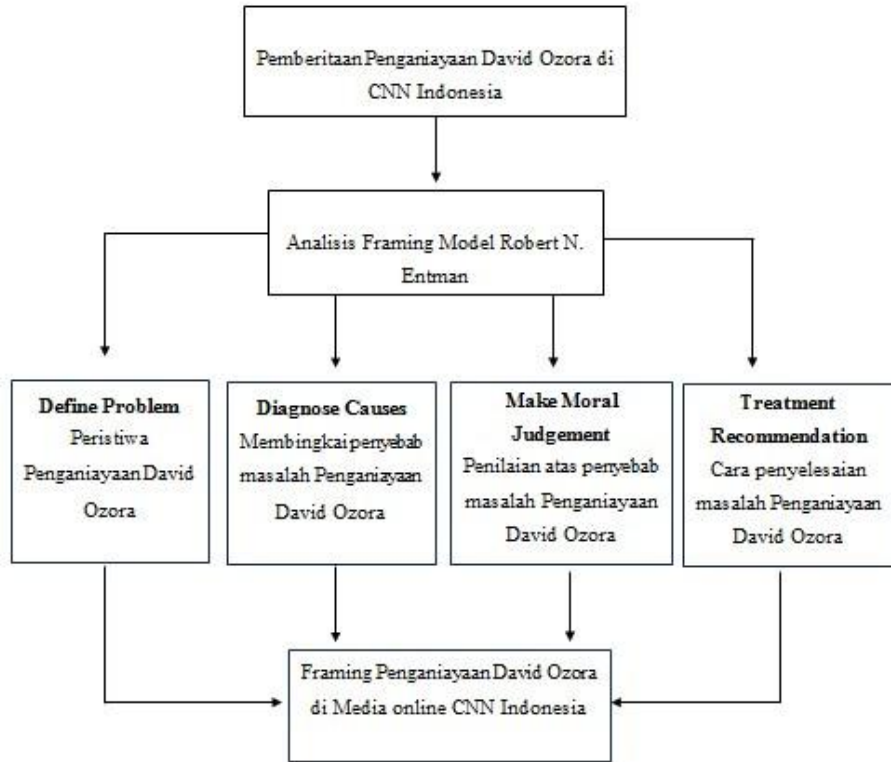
Pemberitaan Penganiayaan David Ozora di CNN Indonesia

Analisis Framing Model Robert N. Entman

**Define Problem**
Peristiwa Penganiayaan David Ozora

**Diagnose Causes**
Membingkai penyebab masalah Penganiayaan David Ozora

**Make Moral Judgement**
Penilaian atas penyebab masalah Penganiayaan David Ozora

**Treatment Recommendation**
Cara penyelesaian masalah Penganiayaan David Ozora

Framing Penganiayaan David Ozora di Media online CNN Indonesia